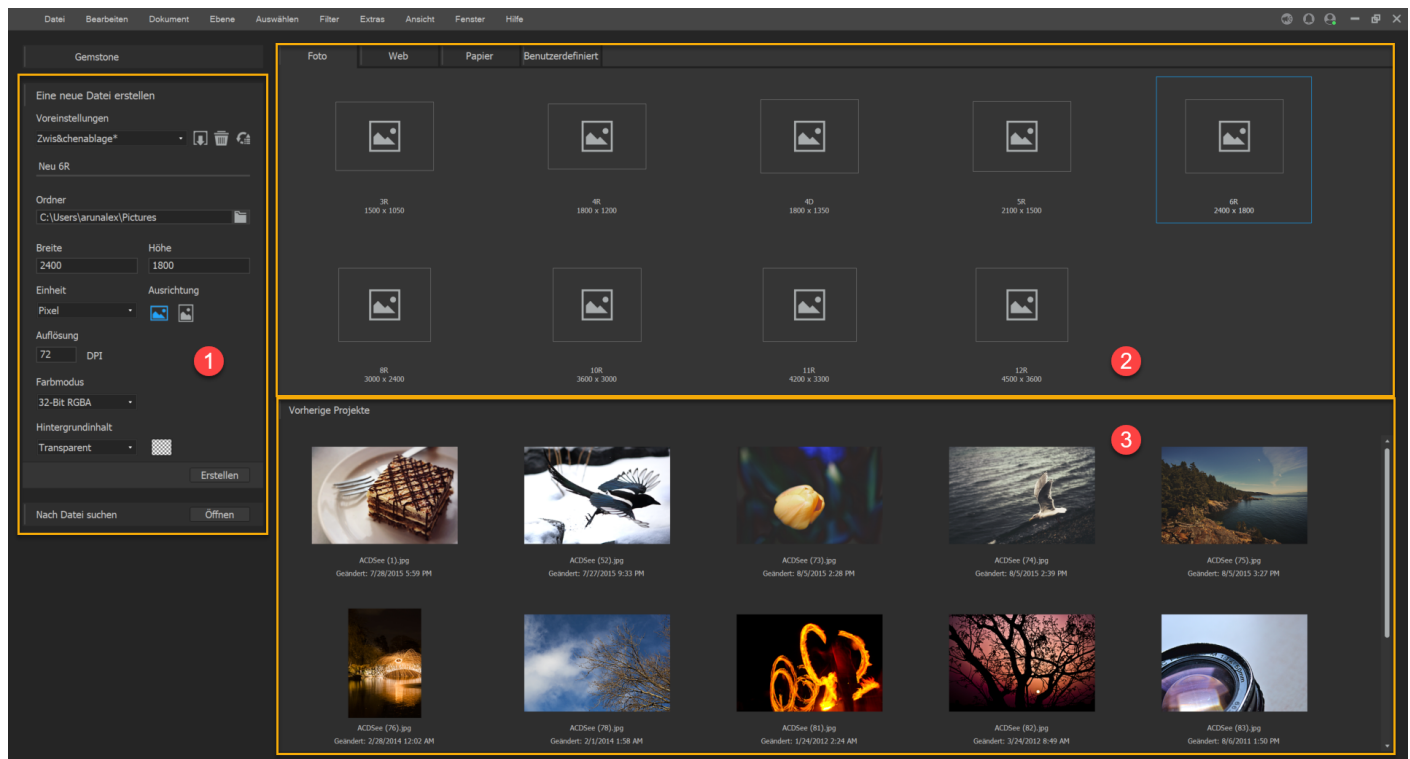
Datei Bearbeiten Dokument Ebene Auswählen Filter Extras Ansicht Fenster Hilfe

Gemstone

Eine neue Datei erstellen

Voreinstellungen

Zwis&chenablage*

Neu 6R

Ordner

C:\Users\arunalex\Pictures

Breite

2400

Höhe

1800

Einheit

Pixel

Ausrichtung

Auflösung

72

DPI

1

Farbmodus

32-Bit RGBA

Hintergrundinhalt

Transparent

Erstellen

Nach Datei suchen

Öffnen

Foto Web Papier Benutzerdefiniert

3R
1500 x 1050

4R
1800 x 1200

4D
1800 x 1350

5R
2100 x 1500

6R
2400 x 1800

8R
3000 x 2400

10R
3600 x 3000

11R
4200 x 3300

12R
4500 x 3600

2

Vorherige Projekte

3

ACDSee (1).jpg
Geändert: 7/28/2015 5:59 PM

ACDSee (52).jpg
Geändert: 7/27/2015 9:33 PM

ACDSee (73).jpg
Geändert: 8/5/2015 2:28 PM

ACDSee (74).jpg
Geändert: 8/5/2015 2:39 PM

ACDSee (75).jpg
Geändert: 8/5/2015 3:27 PM

ACDSee (76).jpg
Geändert: 2/28/2014 12:02 AM

ACDSee (78).jpg
Geändert: 2/1/2014 1:58 AM

ACDSee (81).jpg
Geändert: 1/24/2012 2:24 AM

ACDSee (82).jpg
Geändert: 3/24/2012 8:49 AM

ACDSee (83).jpg
Geändert: 8/6/2011 1:50 PM